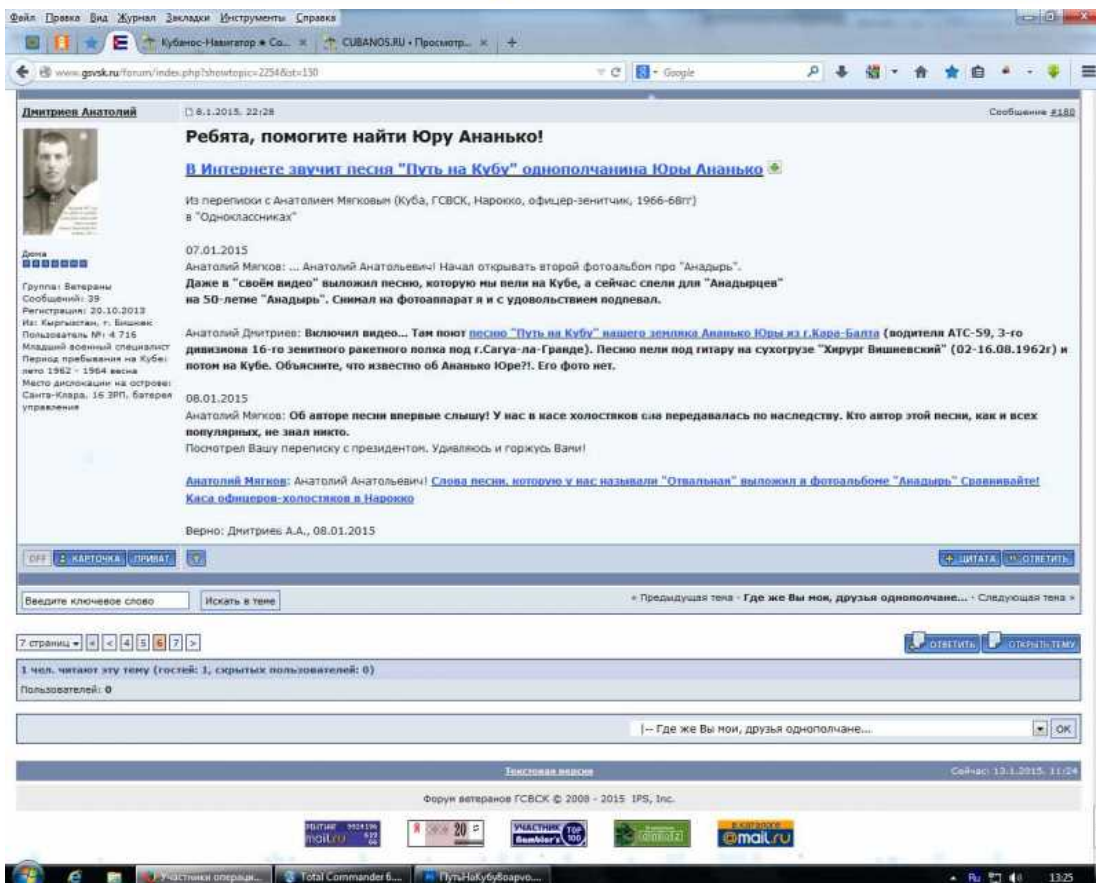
Файл Правка Вид Журнал Закладки Инструменты Справка

Кубанос-Навигатор • Co... × CUBANOS.RU • Просмотр... × +

www.gsvsk.ru/forum/index.php?showtopic=2254&st=130

Google

Дмитриев Анатолий

8.1.2015, 22:28

Сообщение #180

Ребята, помогите найти Юру Ананько!

В Интернете звучит песня "Путь на Кубу" однополчанина Юры Ананько

Из переписки с Анатолием Мягковым (Куба, ГСВСК, Нарокко, офицер-зенитчик, 1966-68гг) в "Одноклассниках"

07.01.2015
Анатолий Мягков: ... Анатолий Анатольевич! Начал открывать второй фотоальбом про "Анадырь". Даже в "своём видео" выложил песню, которую мы пели на Кубе, а сейчас спели для "Анадырцев" на 50-летие "Анадырь". Снимал на фотоаппарат я и с удовольствием подпевал.

Анатолий Дмитриев: Включил видео... Там поют песню "Путь на Кубу" нашего земляка Ананько Юры из г.Кара-Балта (водителя АТС-59, 3-го дивизиона 16-го зенитного ракетного полка под г.Сагуа-ла-Гранде). Песню пели под гитару на сухогрузе "Хирург Вишневский" (02-16.08.1962г) и потом на Кубе. Объясните, что известно об Ананько Юре?!. Его фото нет.

08.01.2015
Анатолий Мягков: Об авторе песни впервые слышу! У нас в касе холостяков она передавалась по наследству. Кто автор этой песни, как и всех популярных, не знал никто.
Посмотрел Вашу переписку с президентом. Удивляюсь и горжусь Вами!

Анатолий Мягков: Анатолий Анатольевич! Слова песни, которую у нас называли "Отвальная" выложил в фотоальбоме "Анадырь" Сравнивайте! Каса офицеров-холостяков в Нарокко

Верно: Дмитриев А.А., 08.01.2015

Дома
Группа: Ветераны
Сообщений: 39
Регистрация: 20.10.2013
Из: Кыргызстан, г. Бишкек
Пользователь №: 4 716
Младший военный специалист
Период пребывания на Кубе: лето 1962 - 1964 весна
Место дислокации на острове: Санта-Клара, 16 ЗРП, батарея управления

OFF КАРТОЧКА ПРИВАТ

ЦИТАТА ОТВЕТИТЬ

Введите ключевое слово Искать в теме

« Предыдущая тема · Где же Вы мои, друзья однополчане... · Следующая тема »

7 страниц < 4 5 6 7 >

ОТВЕТИТЬ ОТКРЫТЬ ТЕМУ

1 чел. читают эту тему (гостей: 1, скрытых пользователей: 0)
Пользователей: 0

|-- Где же Вы мои, друзья однополчане... OK

Текстовая версия

Сейчас: 13.1.2015, 11:24

Форум ветеранов ГСВСК © 2008 - 2015 IPS, Inc.

mail.ru 20 УЧАСТНИК Rambler's TOP100 mail.ru

Участники операци... Total Commander 6... ПутьНаКубу6оарvо...

13:25